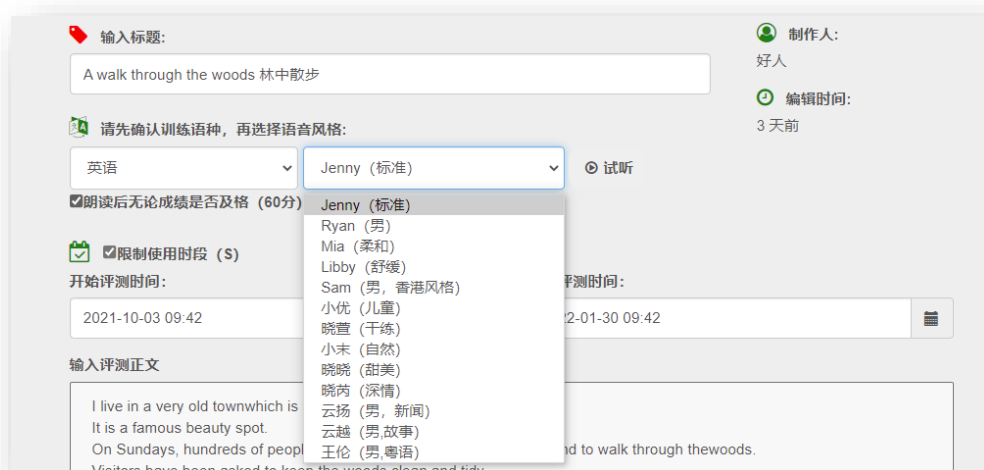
输入标题:

A walk through the woods 林中散步

制作人:
好人

编辑时间:
3 天前

请先确认训练语种，再选择语音风格:

英语

Jenny（标准）

试听

朗读后无论成绩是否及格（60分）

Jenny（标准）
Ryan（男）
Mia（柔和）
Libby（舒缓）
Sam（男，香港风格）
小优（儿童）
晓萱（干练）
小末（自然）
晓晓（甜美）
晓芮（深情）
云扬（男，新闻）
云越（男,故事）
王伦（男,粤语）

限制使用时段（S）

开始评测时间:

2021-10-03 09:42

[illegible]评测时间:

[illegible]2-01-30 09:42

输入评测正文

I live in a very old townwhich is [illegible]
It is a famous beauty spot.
On Sundays, hundreds of peopl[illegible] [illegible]nd to walk through thewoods.
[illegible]